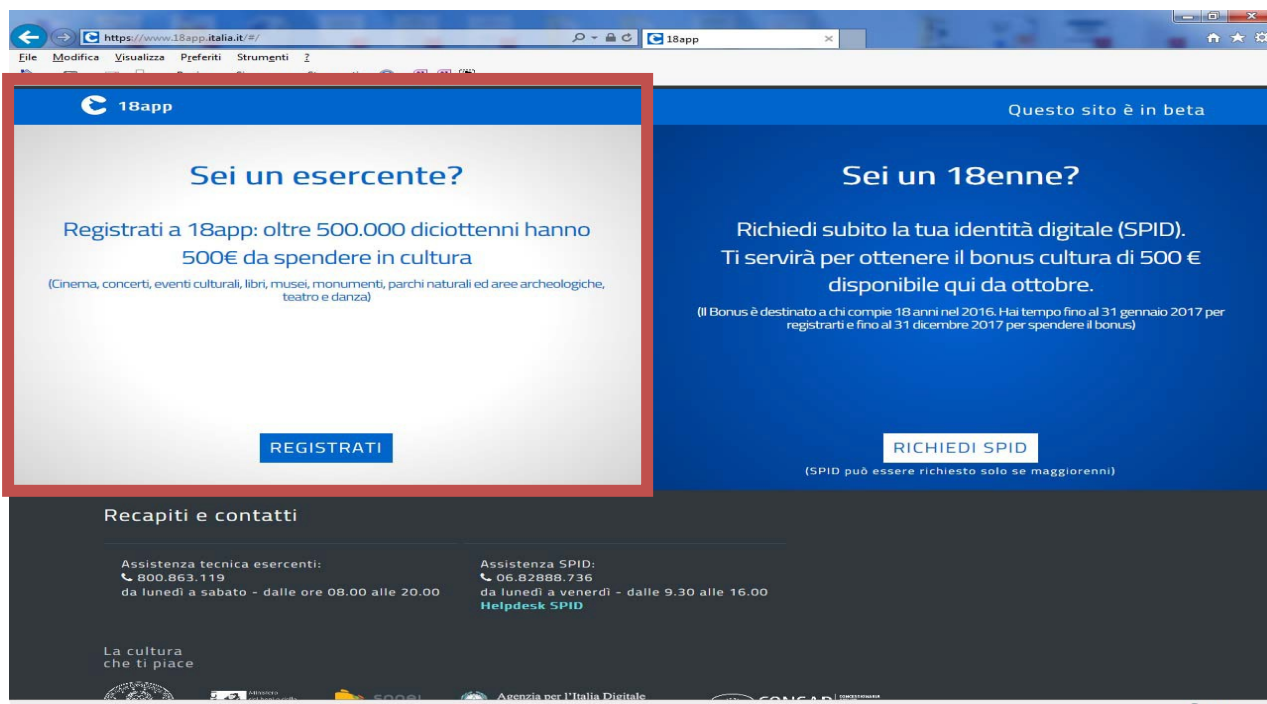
https://www.18app.italia.it/#/

18app

File Modifica Visualizza Preferiti Strumenti ?

18app

Questo sito è in beta

Sei un esercente?

Registrati a 18app: oltre 500.000 diciottenni hanno 500€ da spendere in cultura

(Cinema, concerti, eventi culturali, libri, musei, monumenti, parchi naturali ed aree archeologiche, teatro e danza)

REGISTRATI

Sei un 18enne?

Richiedi subito la tua identità digitale (SPID). Ti servirà per ottenere il bonus cultura di 500 € disponibile qui da ottobre.

(Il Bonus è destinato a chi compie 18 anni nel 2016. Hai tempo fino al 31 gennaio 2017 per registrarti e fino al 31 dicembre 2017 per spendere il bonus)

RICHIEDI SPID

(SPID può essere richiesto solo se maggiorenni)

Recapiti e contatti

Assistenza tecnica esercenti:
800.863.119
da lunedì a sabato - dalle ore 08.00 alle 20.00

Assistenza SPID:
06.82888.736
da lunedì a venerdì - dalle 9.30 alle 16.00
Helpdesk SPID

La cultura
che ti piace

Agenzia per l'Italia Digitale